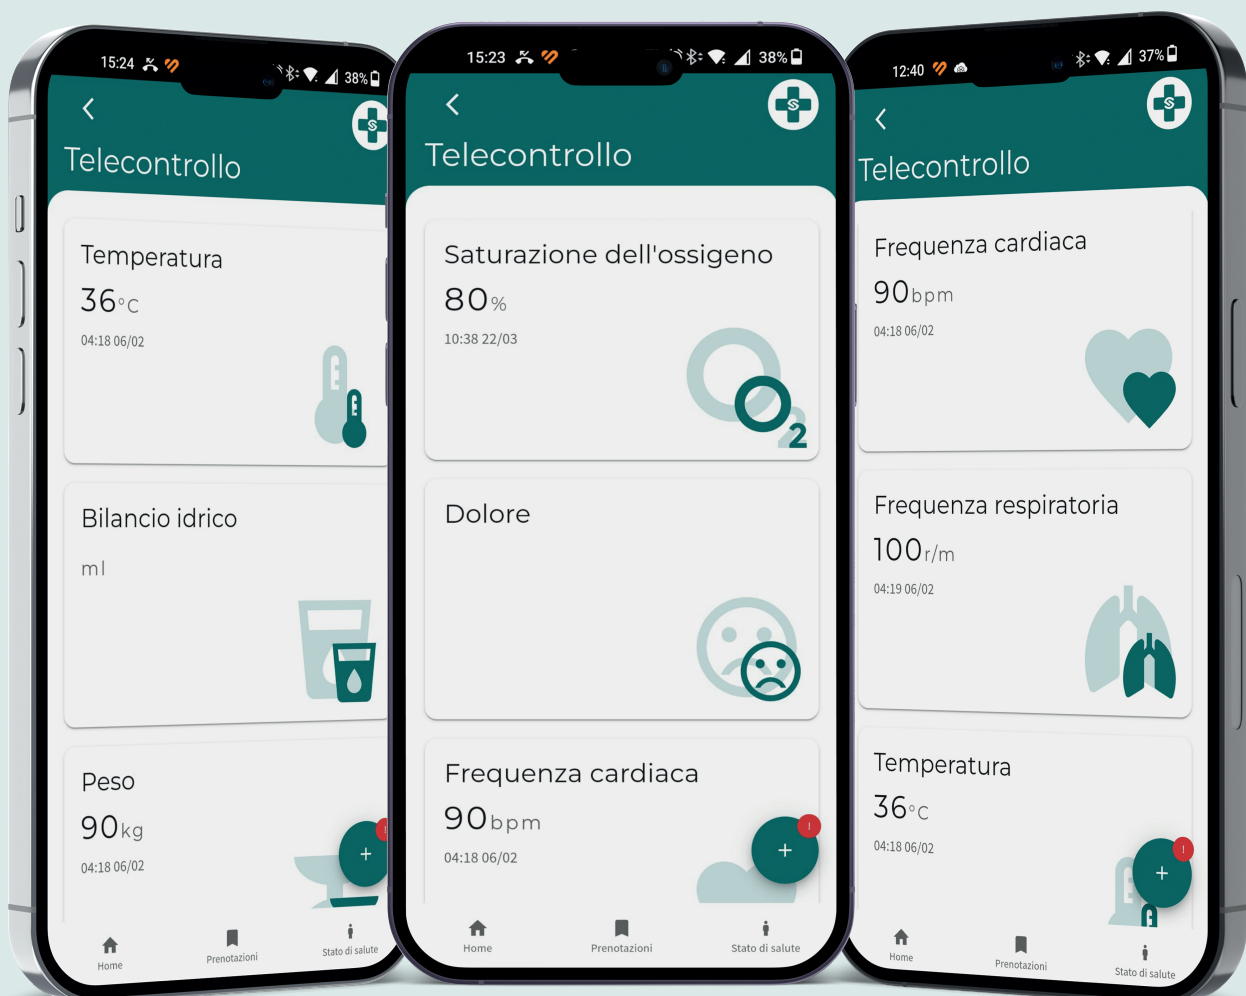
15:24
38%
Telecontrollo
Temperatura
36°C
04:18 06/02
Bilancio idrico
ml
Peso
90kg
04:18 06/02
+
Home
Prenotazioni
Stato di salute

15:23
38%
Telecontrollo
Saturazione dell'ossigeno
80%
10:38 22/03
$O_2$
Dolore
Frequenza cardiaca
90bpm
04:18 06/02
+
Home
Prenotazioni
Stato di salute

12:40
37%
Telecontrollo
Frequenza cardiaca
90bpm
04:18 06/02
Frequenza respiratoria
100r/m
04:19 06/02
Temperatura
36°C
04:18 06/02
+
Home
Prenotazioni
Stato di salute